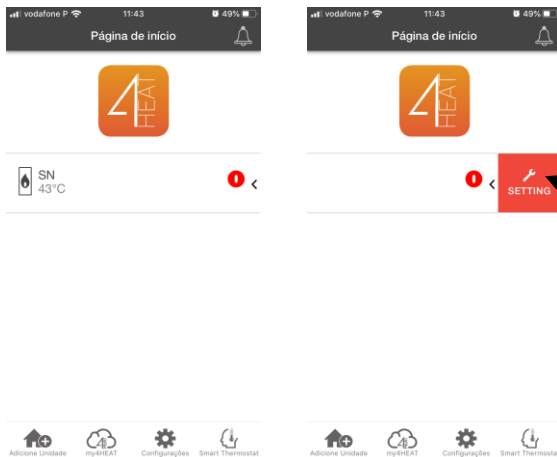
vodafone P 11:43 49%

Página de início

4 HEAT

SN
43°C

Adicione Unidade
my4HEAT
Configurações
Smart Thermostat

vodafone P 11:43 49%

Página de início

4 HEAT

SETTING

Adicione Unidade
my4HEAT
Configurações
Smart Thermosta